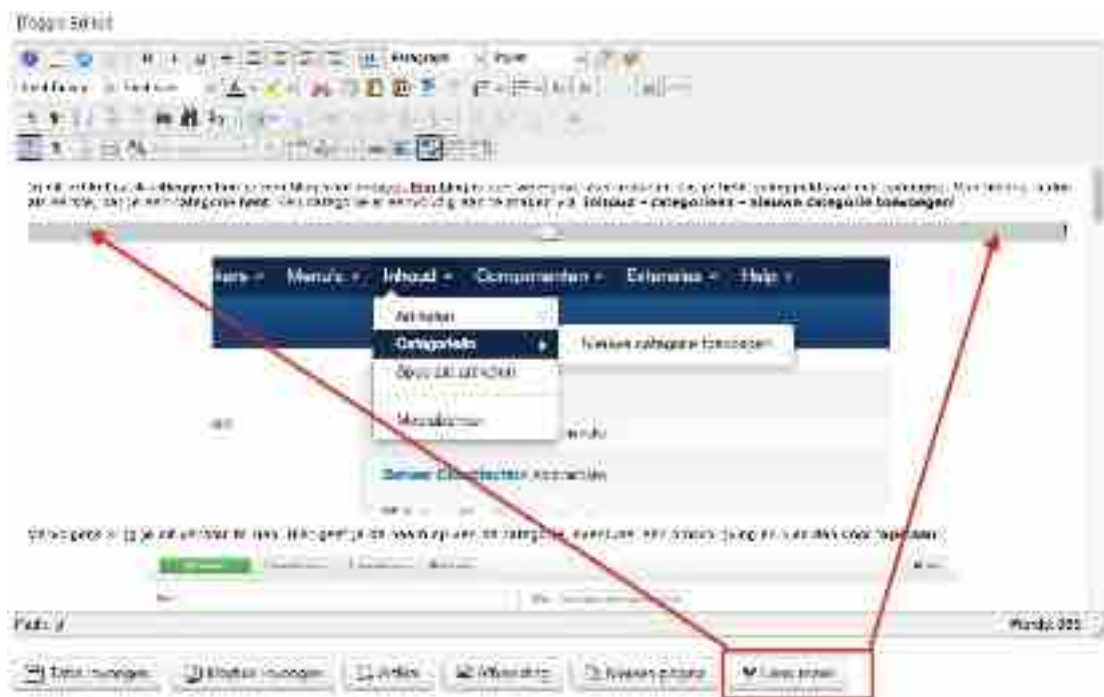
Blogger tekst

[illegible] Paragraaf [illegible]

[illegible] Inhoud → categorieën → nieuwe categorie toevoegen!

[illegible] Menu's Inhoud Componenten Extensies Help

Artikelen

Categorieën

Nieuwe categorie toevoegen

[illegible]

Mediabeheer

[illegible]

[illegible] opslaan

Pad: p

Woorden: 303

Tekst invoegen | Afbeelding invoegen | Artikel | Afbeelding | Nieuwe pagina | Lees meer